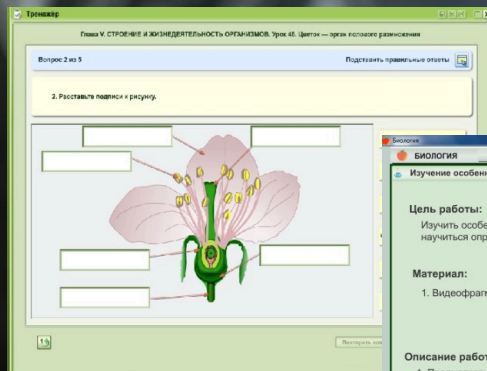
Тренажер

Глава V. СТРОЕНИЕ И ЖИЗНЕДЕЯТЕЛЬНОСТЬ ОРГАНИЗМОВ. Урок 48. Цветок — орган полового размножения

Вопрос 2 из 5

Подставить правильные ответы

2. Расставьте подписи к рисунку.

Биология

БИОЛОГИЯ

Изучение особен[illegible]

Цель работы:

Изучить особе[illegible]
научиться опр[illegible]

Материал:

1. Видеофраг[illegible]

Описание работ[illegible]

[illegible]